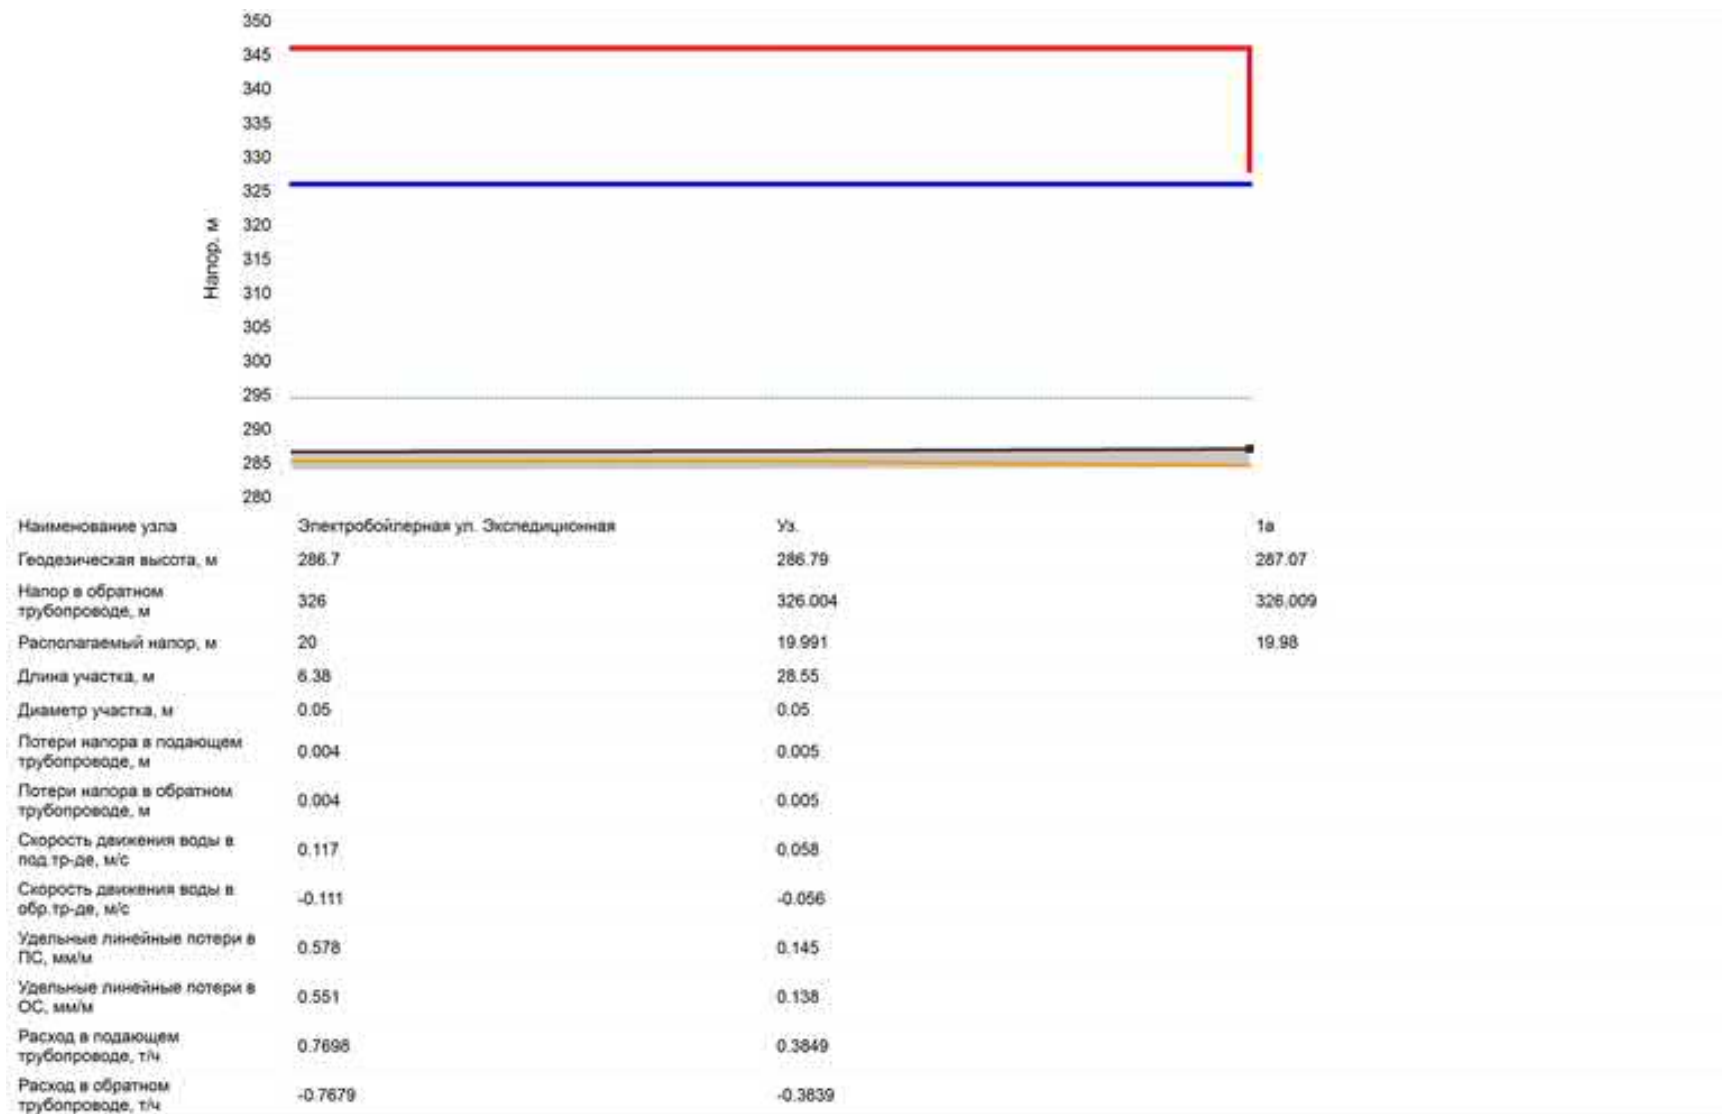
350
345
340
335
330
325
320
315
310
305
300
295
290
285
280

Напор, м

| Наименование узла | Электробойлерная ул. Экспедиционная | Уз. | 1а |
|---|---|---|---|
| Геодезическая высота, м | 286.7 | 286.79 | 287.07 |
| Напор в обратном трубопроводе, м | 326 | 326.004 | 326.009 |
| Располагаемый напор, м | 20 | 19.991 | 19.98 |
| Длина участка, м | 6.38 | 28.55 | |
| Диаметр участка, м | 0.05 | 0.05 | |
| Потери напора в подающем трубопроводе, м | 0.004 | 0.005 | |
| Потери напора в обратном трубопроводе, м | 0.004 | 0.005 | |
| Скорость движения воды в под.тр-де, м/с | 0.117 | 0.058 | |
| Скорость движения воды в обр.тр-де, м/с | -0.111 | -0.056 | |
| Удельные линейные потери в ПС, мм/м | 0.578 | 0.145 | |
| Удельные линейные потери в ОС, мм/м | 0.551 | 0.138 | |
| Расход в подающем трубопроводе, т/ч | 0.7698 | 0.3849 | |
| Расход в обратном трубопроводе, т/ч | -0.7679 | -0.3839 | |